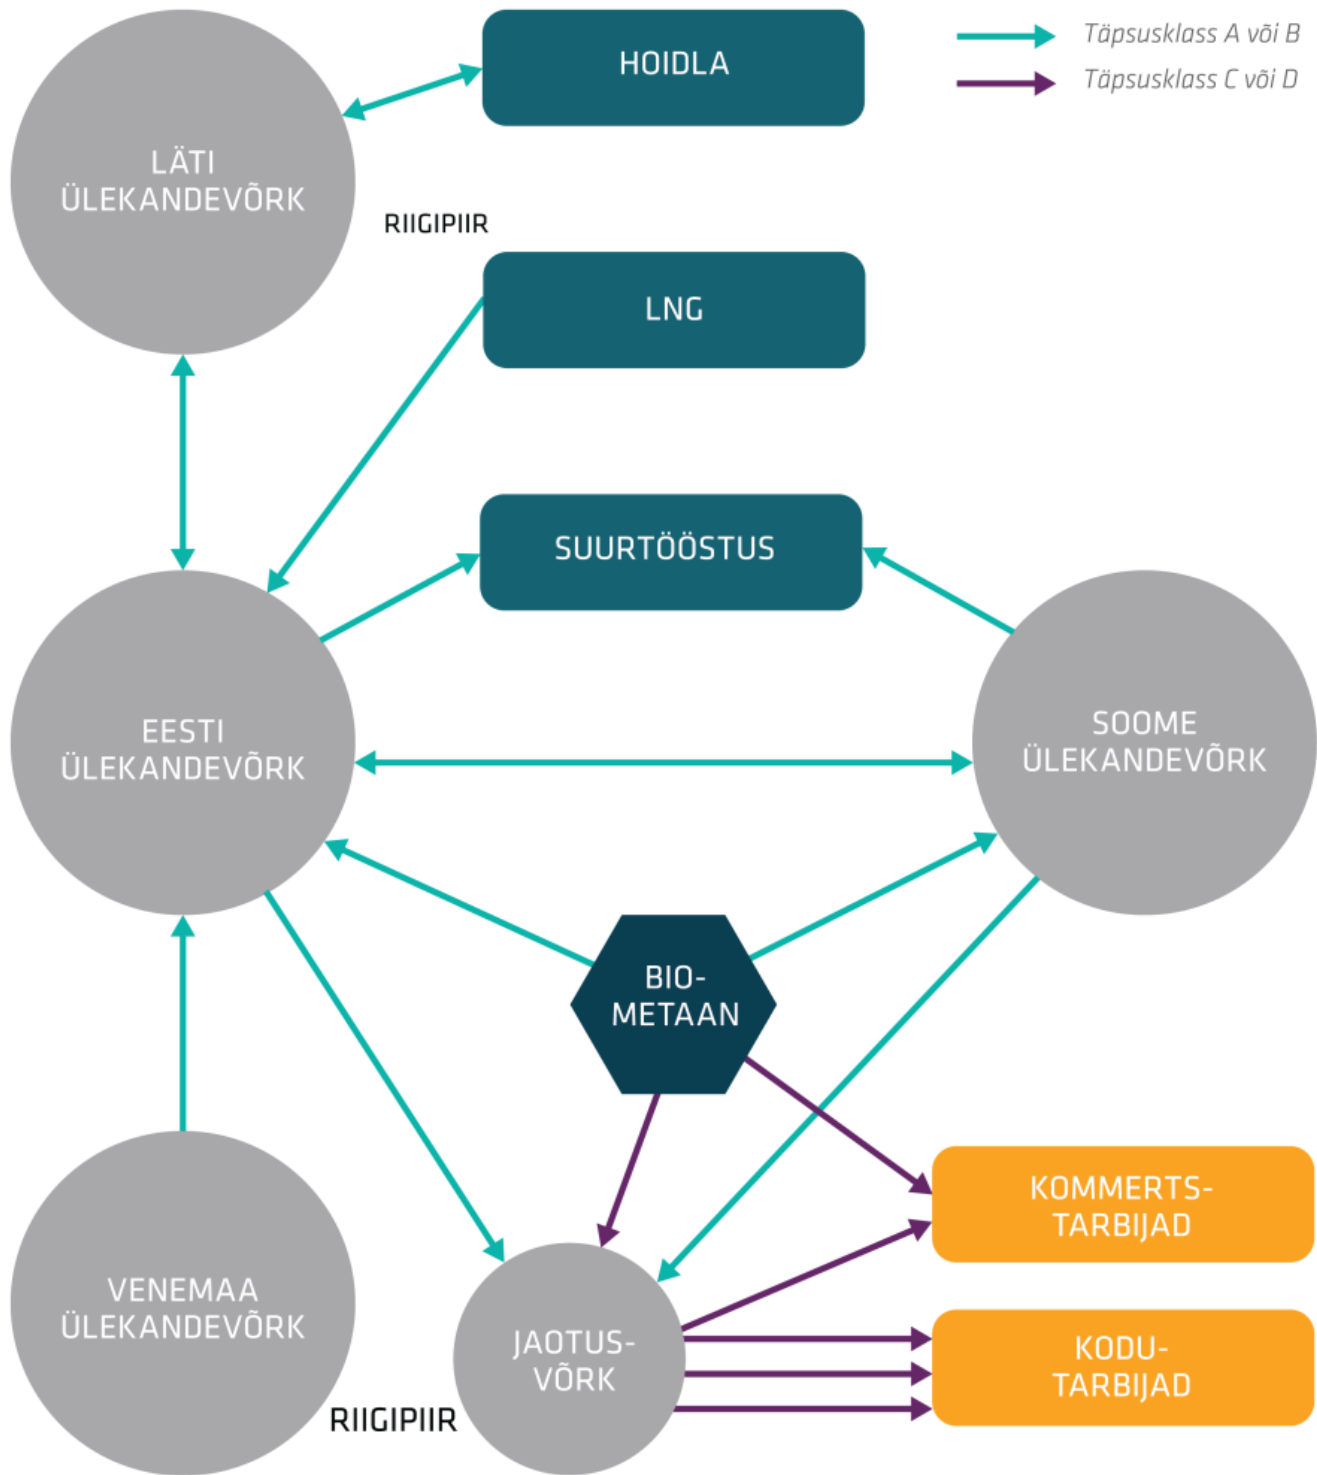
HOIDLA

Täpsusklass A või B
Täpsusklass C või D

LÄTI ÜLEKANDEVÕRK

RIIGIPIIR

LNG

SUURTÖÖSTUS

EESTI ÜLEKANDEVÕRK

SOOME ÜLEKANDEVÕRK

BIO-METAAN

KOMMERTS-TARBIJAD

VENEMAA ÜLEKANDEVÕRK

JAOTUS-VÕRK

KODU-TARBIJAD

RIIGIPIIR